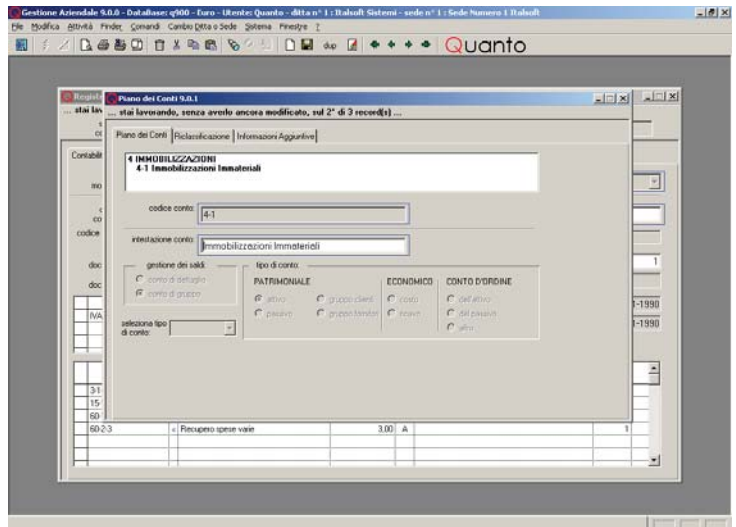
Gestione Aziendale 9.0.0 - DataBase: q900 - Euro - Utente: Quanto - ditta n° 1 : Italsoft Sistemi - sede n° 1 : Sede Numero 1 Italsoft

File Modifica Attività Finder Comandi Cambio Ditta o Sede Sistema Finestre ?

dup

Quanto

Regist
... stai lav

Piano dei Conti 9.0.1
... stai lavorando, senza averlo ancora modificato, sul 2° di 3 record(s) ...

Piano dei Conti | Riclassificazione | Informazioni Aggiuntive

4 IMMOBILIZZAZIONI
4-1 Immobilizzazioni Immateriali

codice conto: 4-1

intestazione conto: Immobilizzazioni Immateriali

gestione dei saldi
conto di dettaglio
conto di gruppo

tipo di conto:
PATRIMONIALE
attivo
passivo
gruppo clienti
gruppo fornitori

ECONOMICO
costo
ricavo

CONTO D'ORDINE
dell'attivo
del passivo
altro

seleziona tipo di conto:

Contabili
mo
co
codice
doc
doc
IVA
3-1
15-
60-

1
1-1990
1-1990

| 60-2-3 | c | Recupero spese varie | 3,00 | A | | 1 |
|---|---|---|---|---|---|---|